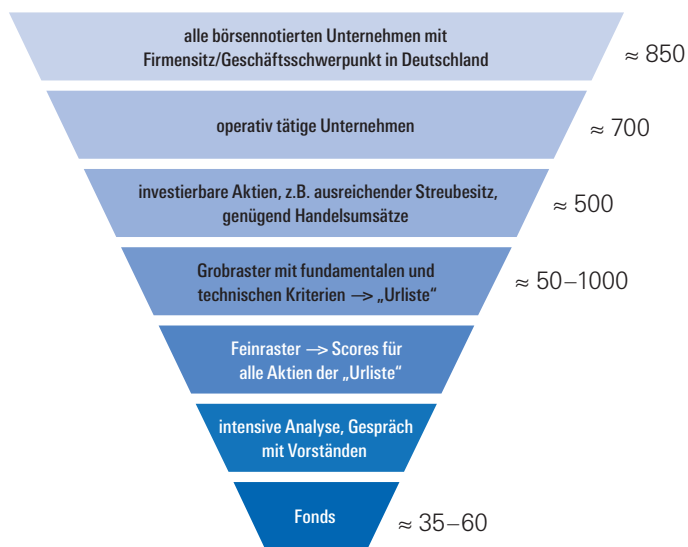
alle börsennotierten Unternehmen mit Firmensitz/Geschäftsschwerpunkt in Deutschland

$\approx$ 850

operativ tätige Unternehmen

$\approx$ 700

investierbare Aktien, z.B. ausreichender Streubesitz, genügend Handelsumsätze

$\approx$ 500

Grobraster mit fundamentalen und technischen Kriterien —> „Urliste“

$\approx$ 50–1000

Feinraster —> Scores für alle Aktien der „Urliste“

intensive Analyse, Gespräch mit Vorständen

Fonds

$\approx$ 35–60